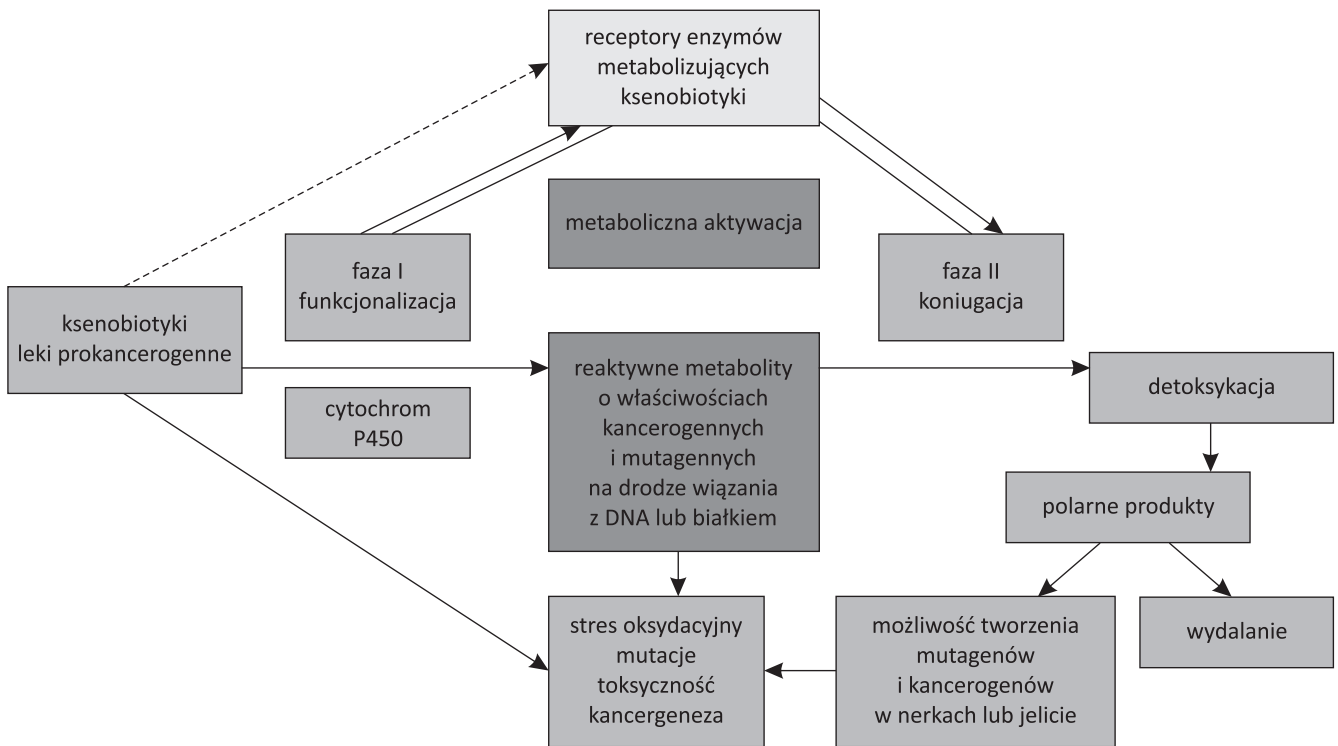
receptory enzymów metabolizujących ksenobiotyki

metaboliczna aktywacja

faza I funkcjonalizacja

faza II koniugacja

ksenobiotyki leki prokancerogenne

reaktywne metabolity o właściwościach kancerogennych i mutagennych na drodze wiązania z DNA lub białkiem

detoksykacja

cytochrom P450

polarne produkty

możliwość tworzenia mutagenów i kancerogenów w nerkach lub jelicie

wydalanie

stres oksydacyjny mutacje toksyczność kancergeneza